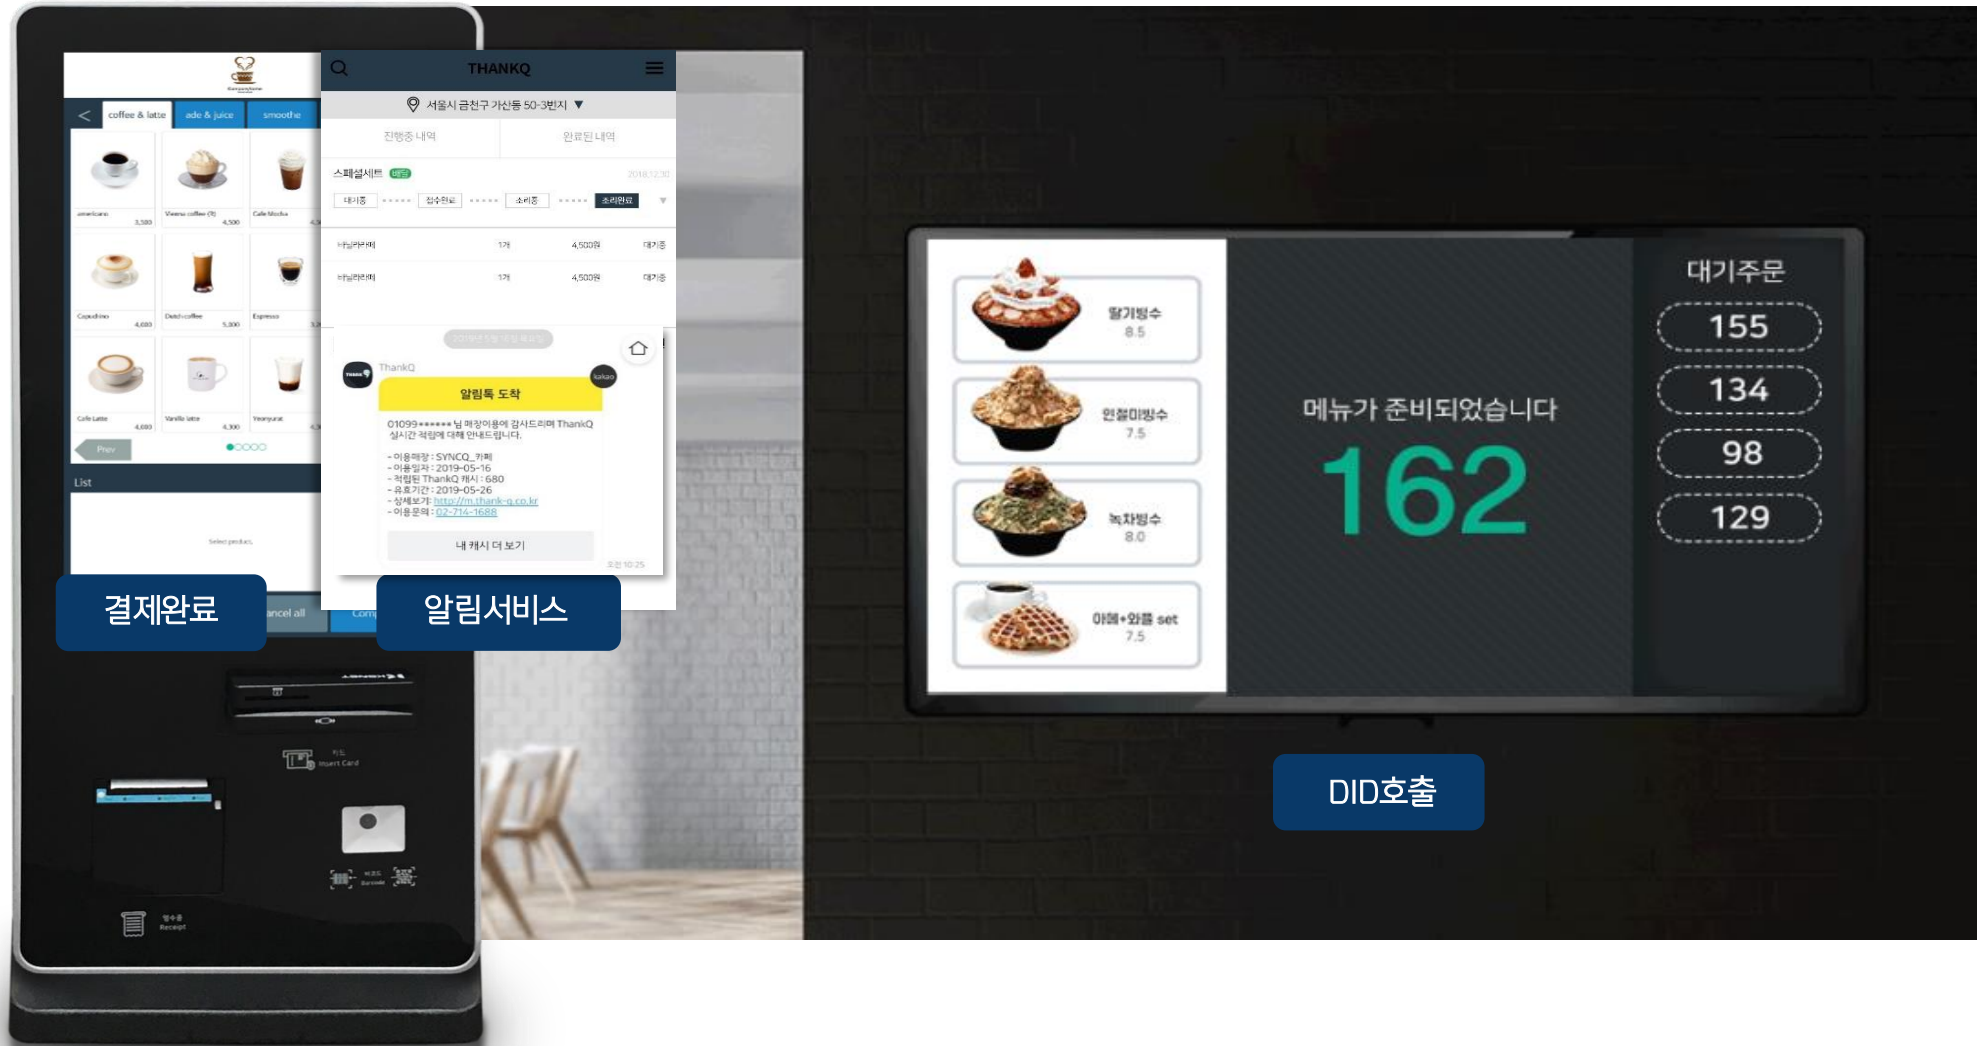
coffee & latte
ade & juice
smoothe

americano 3,500
Vienna coffee 4,500
Cafe Mocha

Capuchino 4,600
Dutch coffee 5,300
Espresso

Cafe Latte 4,600
Vanilla latte 4,300
Yeonyurat

Prev

List

Select product

ancel all
Com

THANKQ
서울시 금천구 가산동 50-3번지 ▼
진행중 내역
완료된 내역
스페셜세트
대기중
접수완료
조리중
조리완료
바닐라라떼 1개 4,500원 대기중
바닐라라떼 1개 4,500원 대기중

ThankQ
kakao
알림톡 도착
01099******님 매장이용에 감사드리며 ThankQ 실시간 적립에 대해 안내드립니다.
- 이용매장 : SYNCQ_카페
- 이용일자 : 2019-05-16
- 적립된 ThankQ 캐시 : 680
- 유효기간 : 2019-05-26
- 상세보기 : http://m.thank-q.co.kr
- 이용문의 : 02-714-1688
내 캐시 더 보기

결제완료
알림서비스

Insert Card
Barcode
Receipt

딸기빙수
8.5
인절미빙수
7.5
녹차빙수
8.0
아메+와플 set
7.5

메뉴가 준비되었습니다
162

대기주문
155
134
98
129

DID호출